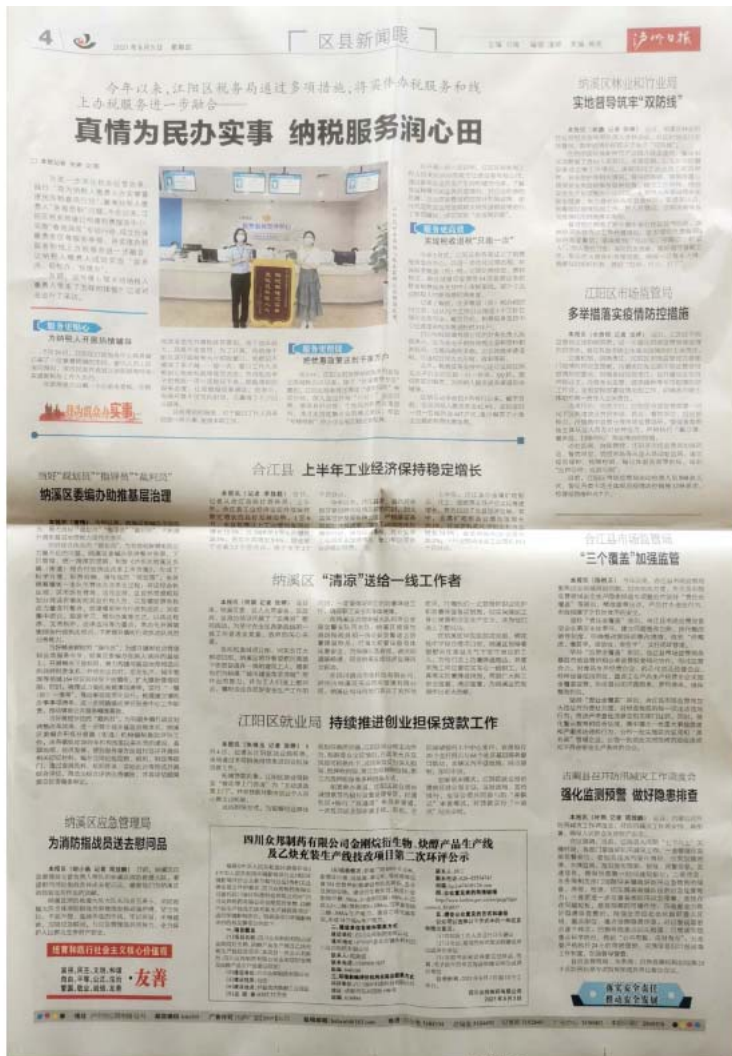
4 2021年6月9日 星期三

区县新闻眼

泸州日报

今年以来，江阳区税务局通过多项措施，将实体办税服务和线上办税服务进一步融合——

真情为民办实事 纳税服务润心田

服务贴心 为纳税人开展热情服务

服务便捷 实现税收业务"只需一次"

服务便捷 精细服务送到手指尖

我为群众办实事

纳溪区林业和竹业局 实地督导筑牢"双防线"

江阳区市场监管局 多举措落实疫情防控措施

当好"领航员""指导员""裁判员" 纳溪区委编办助推基层治理

合江县 上半年工业经济保持稳定增长

纳溪区"清凉"送给一线工作者

合江县市场监管局 "三个覆盖"加强监管

江阳区就业局 持续推进创业担保贷款工作

古蔺县召开防汛减灾工作调度会 强化监测预警 做好隐患排查

纳溪区应急管理局 为消防指战员送去慰问品

四川众邦制药有限公司金刚烷衍生物、炔醇产品生产线及乙炔化装生产线技改项目第二次环评公示

践行泸州市社会主义核心价值观 富强 民主 文明 和谐 自由 平等 公正 法治 爱国 敬业 诚信 友善 ·友善

落实安全责任 推动安全发展